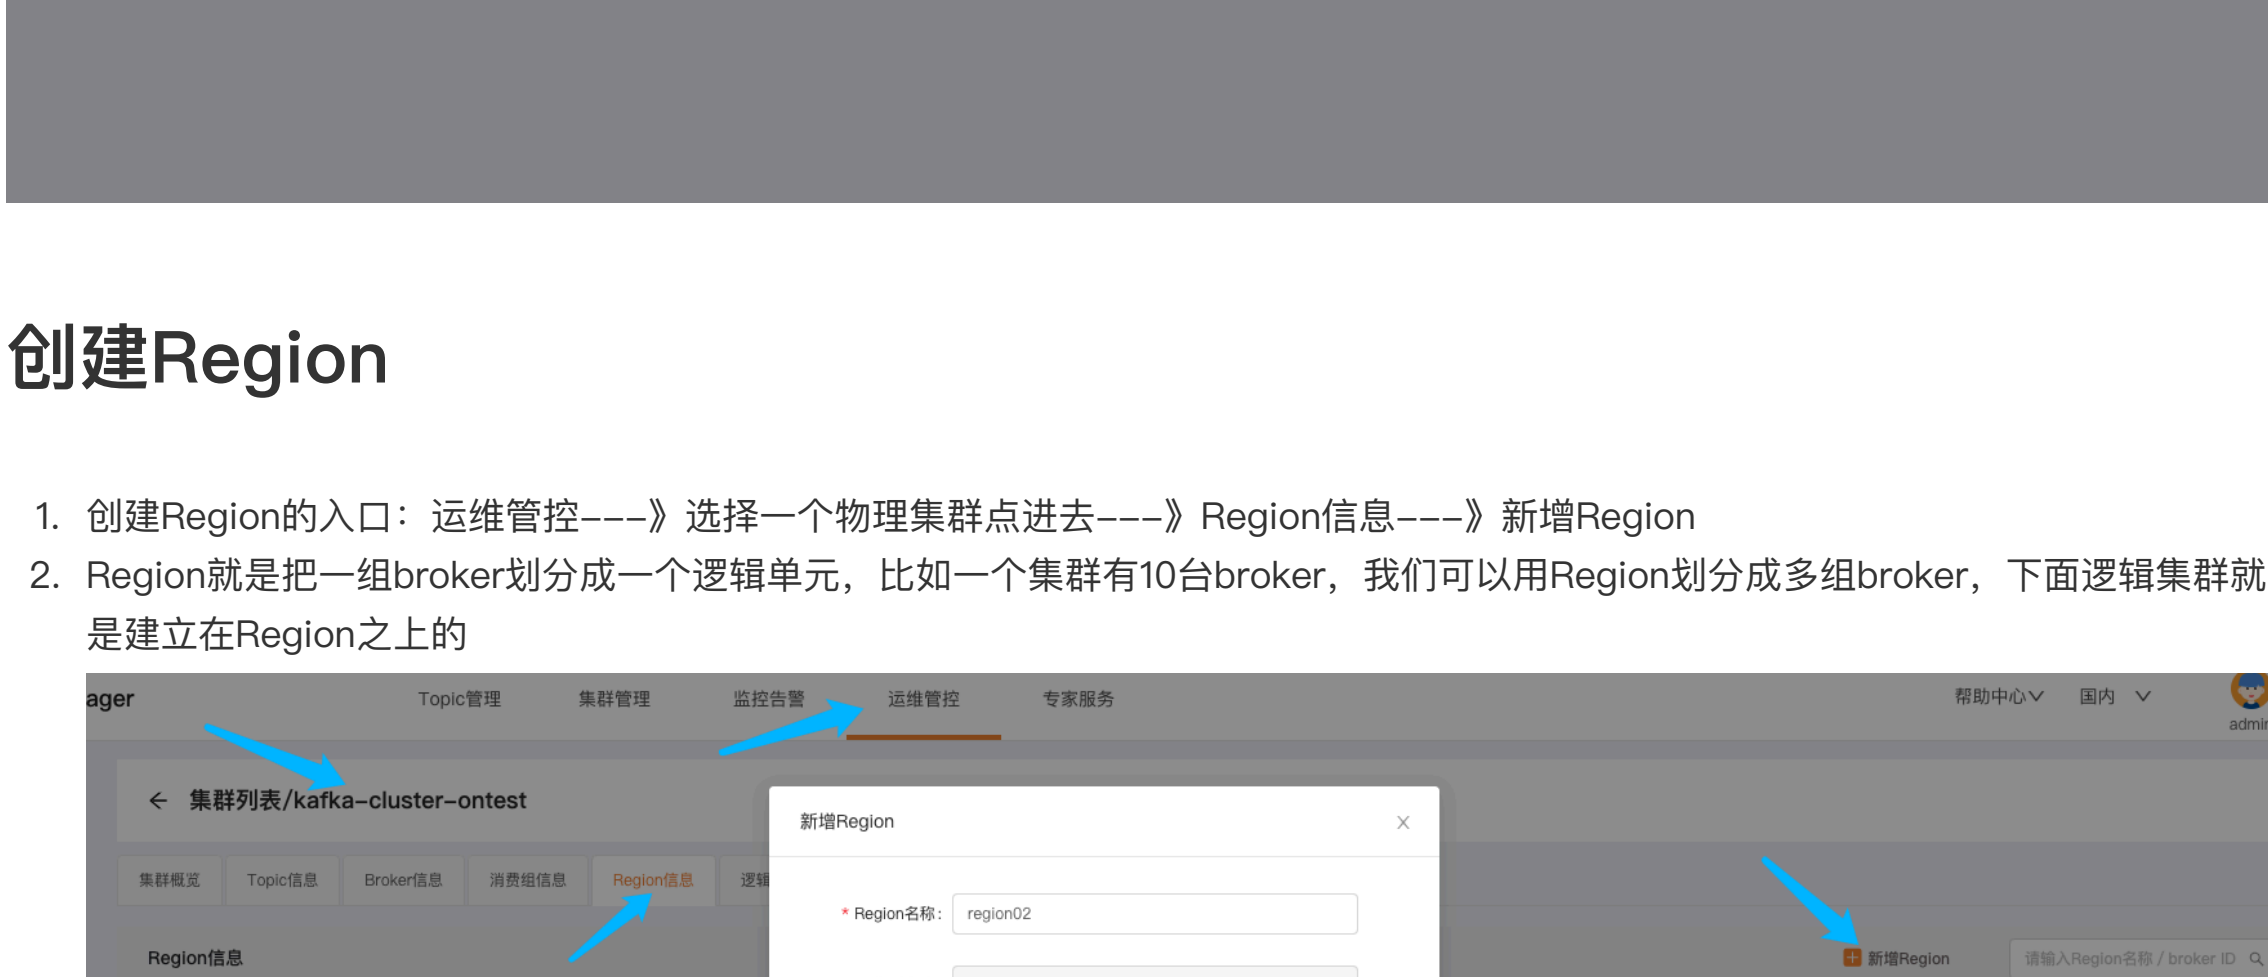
# 创建Region

1. 创建Region的入口：运维管控---》选择一个物理集群点进去---》Region信息---》新增Region
2. Region就是把一组broker划分成一个逻辑单元，比如一个集群有10台broker，我们可以用Region划分成多组broker，下面逻辑集群就是建立在Region之上的

ager Topic管理 集群管理 监控告警 运维管控 专家服务 帮助中心 国内 admi

← 集群列表/kafka-cluster-ontest

集群概览 Topic信息 Broker信息 消费组信息 Region信息 逻辑

Region信息

新增Region

* Region名称: region02

新增Region 请输入Region名称 / broker ID